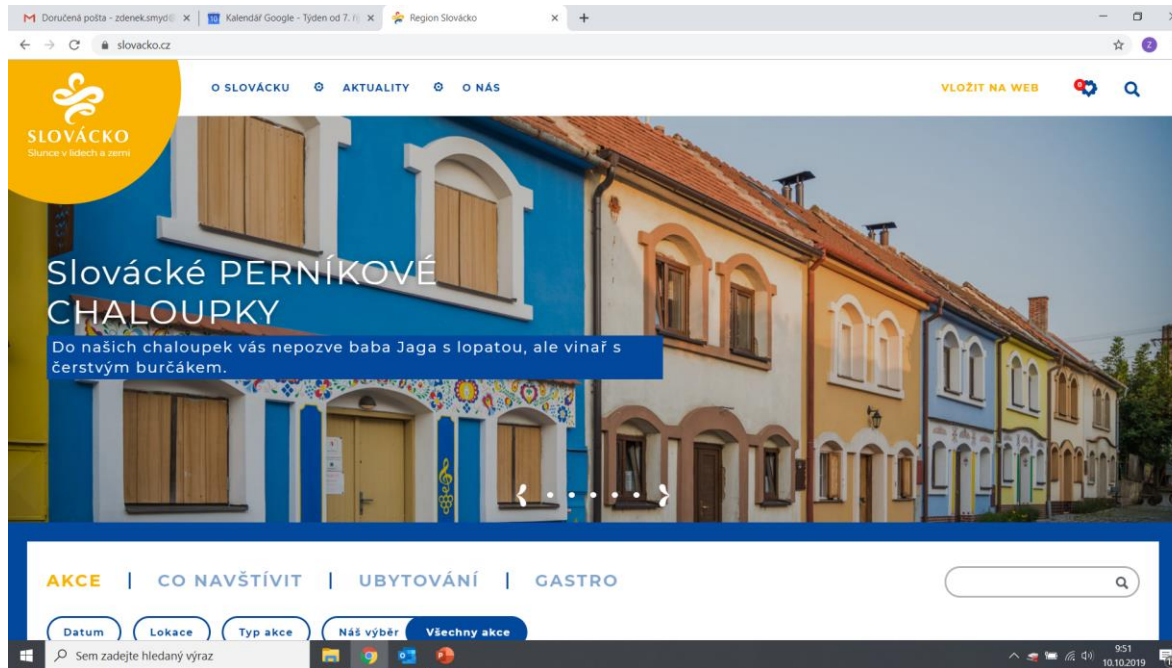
M Doručená pošta - zdenek.smyd@ ×
Kalendář Google - Týden od 7. ří ×
Region Slovácko ×
+

slovacko.cz

SLOVÁCKO
Slunce v lidech a zemi

O SLOVÁCKU
AKTUALITY
O NÁS

VLOŽIT NA WEB

Slovácké PERNÍKOVÉ CHALOUPKY

Do našich chaloupek vás nepozve baba Jaga s lopatou, ale vinař s čerstvým burčákem.

AKCE | CO NAVŠTÍVIT | UBYTOVÁNÍ | GASTRO

Datum
Lokace
Typ akce
Náš výběr
Všechny akce

Sem zadejte hledaný výraz

9:51
10.10.2019